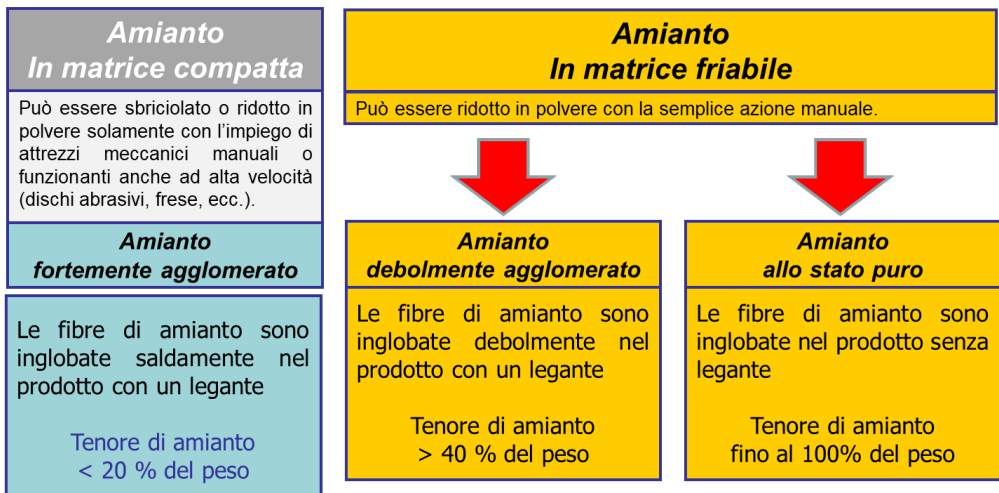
Amianto
In matrice compatta

Può essere sbriciolato o ridotto in polvere solamente con l’impiego di attrezzi meccanici manuali o funzionanti anche ad alta velocità (dischi abrasivi, frese, ecc.).

Amianto
fortemente agglomerato

Le fibre di amianto sono inglobate saldamente nel prodotto con un legante

Tenore di amianto
< 20 % del peso

Amianto
In matrice friabile

Può essere ridotto in polvere con la semplice azione manuale.

Amianto
debolmente agglomerato

Le fibre di amianto sono inglobate debolmente nel prodotto con un legante

Tenore di amianto
> 40 % del peso

Amianto
allo stato puro

Le fibre di amianto sono inglobate nel prodotto senza legante

Tenore di amianto
fino al 100% del peso